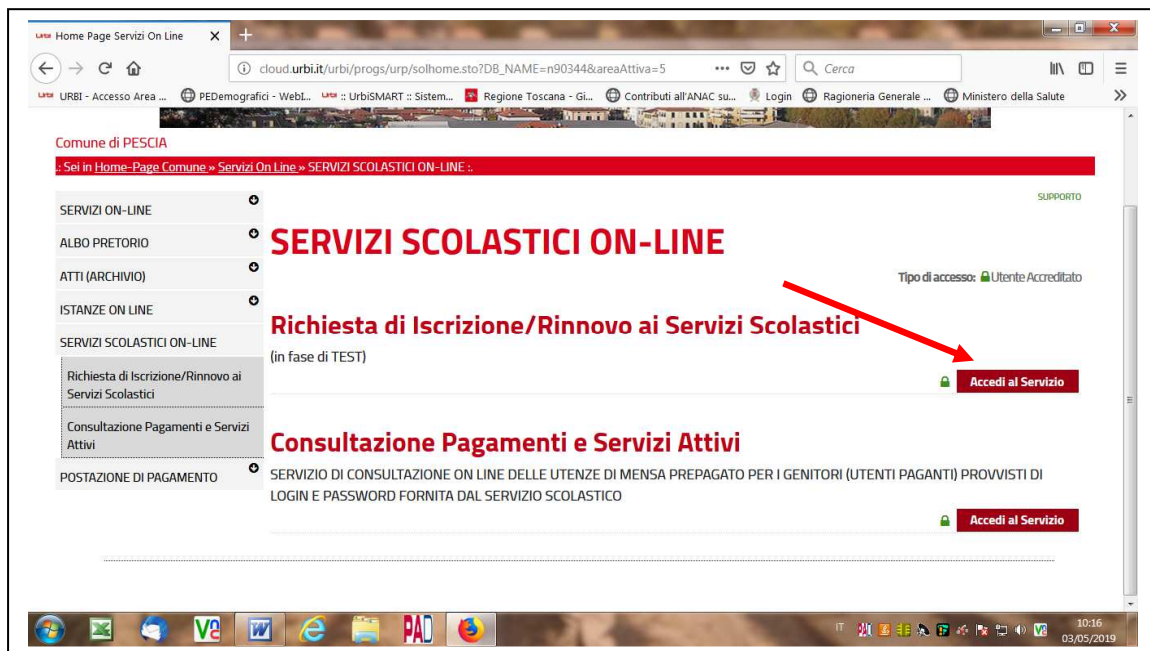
Home Page Servizi On Line ×

cloud.urbi.it/urbi/progs/urp/solhome.sto?DB_NAME=n90344&areaAttiva=5 ··· Cerca

URBI - Accesso Area ... PEDemografici - WebI... :: UrbiSMART :: Sistem... Regione Toscana - Gi... Contributi all'ANAC su... Login Ragioneria Generale ... Ministero della Salute

Comune di PESCIA

.: Sei in Home-Page Comune » Servizi On Line » SERVIZI SCOLASTICI ON-LINE :.

SUPPORTO

SERVIZI ON-LINE

ALBO PRETORIO

ATTI (ARCHIVIO)

ISTANZE ON LINE

SERVIZI SCOLASTICI ON-LINE

Richiesta di Iscrizione/Rinnovo ai Servizi Scolastici

Consultazione Pagamenti e Servizi Attivi

POSTAZIONE DI PAGAMENTO

SERVIZI SCOLASTICI ON-LINE

Tipo di accesso: Utente Accreditato

Richiesta di Iscrizione/Rinnovo ai Servizi Scolastici

(in fase di TEST)

Accedi al Servizio

Consultazione Pagamenti e Servizi Attivi

SERVIZIO DI CONSULTAZIONE ON LINE DELLE UTENZE DI MENSA PREPAGATO PER I GENITORI (UTENTI PAGANTI) PROVVISTI DI LOGIN E PASSWORD FORNITA DAL SERVIZIO SCOLASTICO

Accedi al Servizio

IT 10:16 03/05/2019